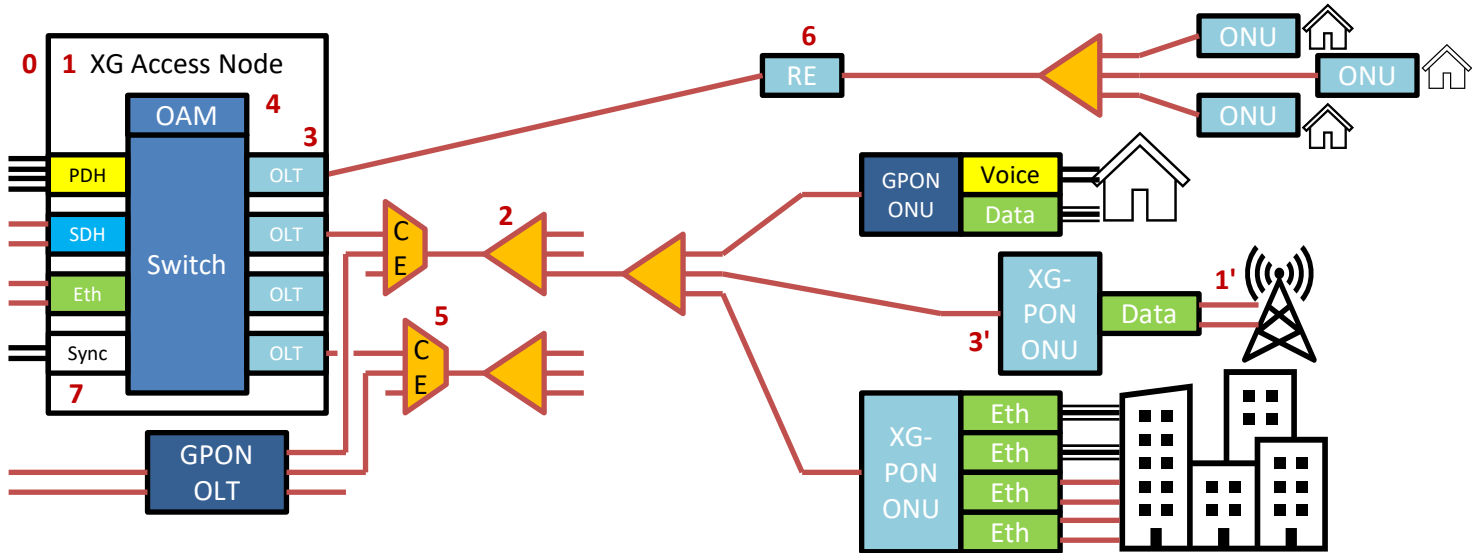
0 1 XG Access Node

OAM 4

3

PDH

OLT

SDH

OLT

Switch

Eth

OLT

Sync

OLT

7

6

RE

ONU

ONU

ONU

C E

2

GPON ONU

Voice

Data

XG-PON ONU

Data

1'

3'

5

C E

GPON OLT

XG-PON ONU

Eth

Eth

Eth

Eth